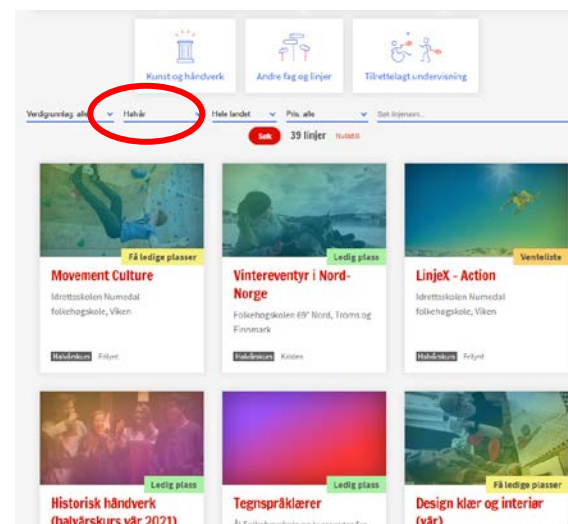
Kunst og håndverk

Andre fag og linjer

Tilrettelagt undervisning

Verdigrunnlag: alle

Halvår

Hele landet

Pris: alle

Søk linjenavn...

Søk

39 linjer

Nullstill

Få ledige plasser

Movement Culture

Idrettsskolen Numedal folkehøgskole, Viken

Halvårskurs

Ledig plass

Vintereventyr i Nord-Norge

Folkehøgskolen 69° Nord, Troms og Finnmark

Halvårskurs

Venteliste

LinjeX - Action

Idrettsskolen Numedal folkehøgskole, Viken

Halvårskurs

Ledig plass

Historisk håndverk (halvårskurs vår 2021)

Ledig plass

Tegnspråklærer

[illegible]

Få ledige plasser

Design klær og interiør (vår)